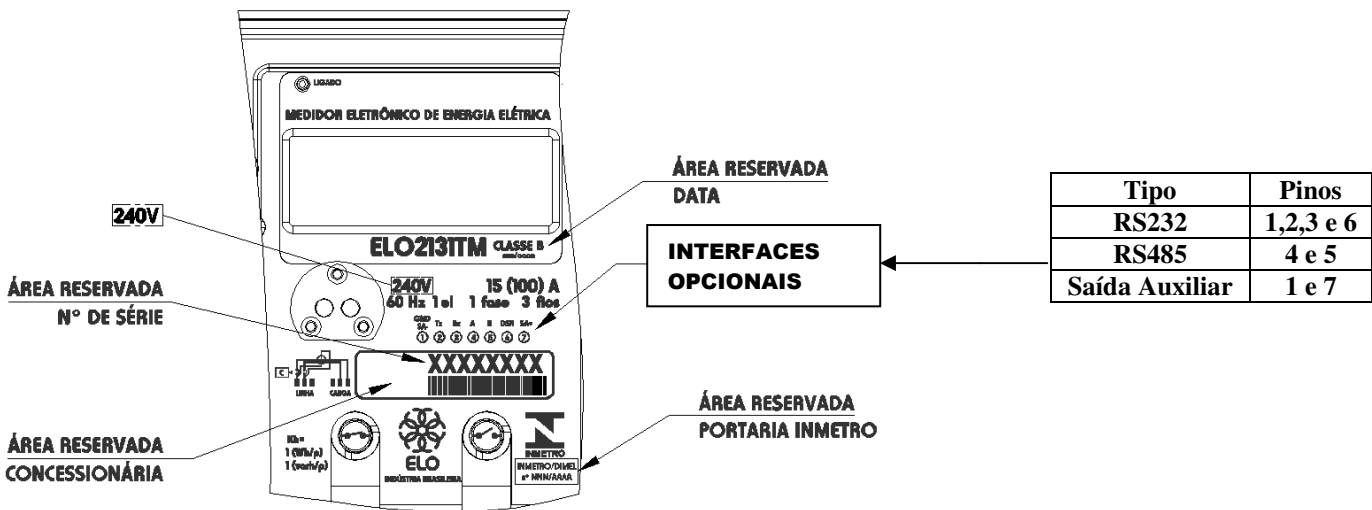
LIGADO

MEDIDOR ELETRÔNICO DE ENERGIA ELÉTRICA

ÁREA RESERVADA
DATA

240V

ELO2131TM CLASSE B
mm/aaaa

INTERFACES OPCIONAIS

| Tipo | Pinos |
|---|---|
| RS232 | 1,2,3 e 6 |
| RS485 | 4 e 5 |
| Saída Auxiliar | 1 e 7 |

ÁREA RESERVADA
Nº DE SÉRIE

240V 15 (100) A
60 Hz 1el 1 fase 3 fios

GND SA- Tx Rx A B DSR SA+
① ② ③ ④ ⑤ ⑥ ⑦

XXXXXXX

LINHA CARGA

ÁREA RESERVADA
PORTARIA INMETRO

ÁREA RESERVADA
CONCESSIONÁRIA

Kh=
1 (Wh/p)
1 (varh/p)

ELO
INDÚSTRIA BRASILEIRA

INMETRO

INMETRO/DIMEL
nº NNN/AAAA